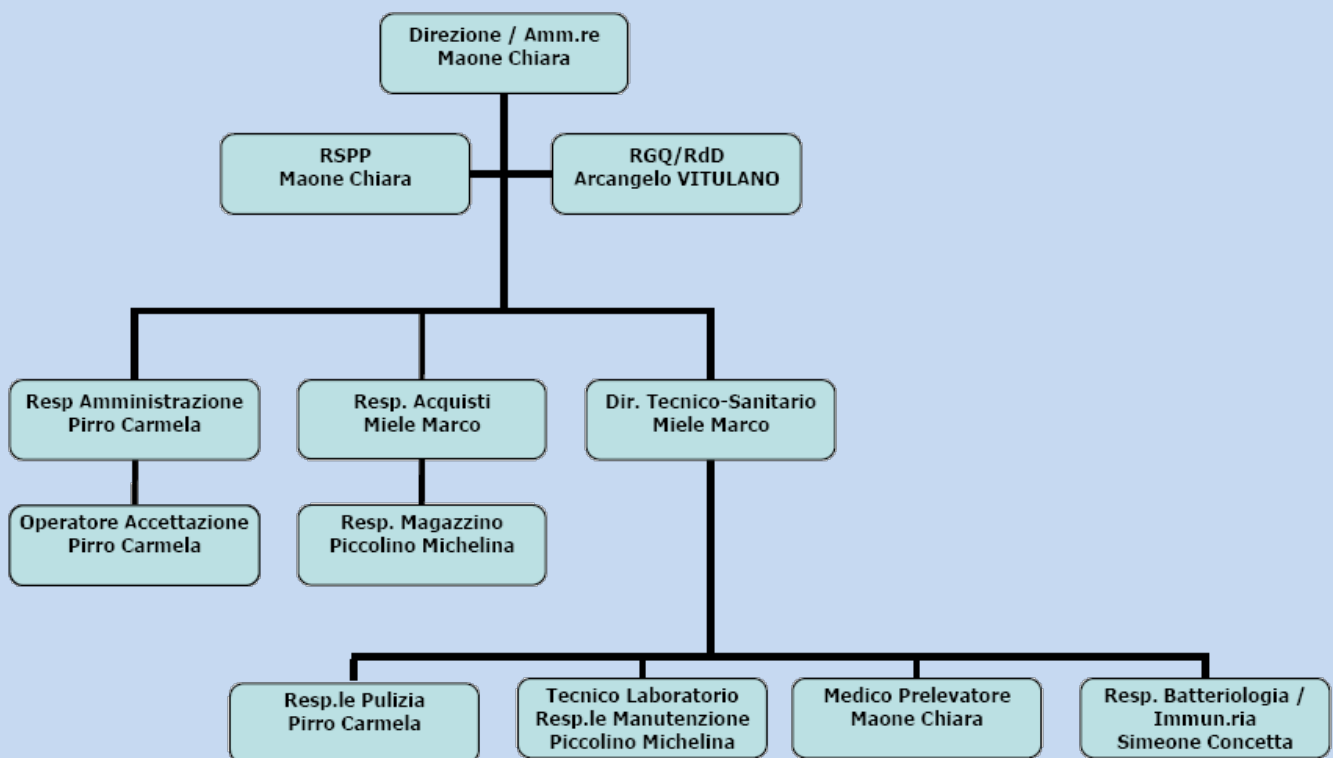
Direzione / Amm.re
Maone Chiara

RSPP
Maone Chiara

RGQ/RdD
Arcangelo VITULANO

Resp Amministrazione
Pirro Carmela

Operatore Accettazione
Pirro Carmela

Resp. Acquisti
Miele Marco

Resp. Magazzino
Piccolino Michelina

Dir. Tecnico-Sanitario
Miele Marco

Resp.le Pulizia
Pirro Carmela

Tecnico Laboratorio
Resp.le Manutenzione
Piccolino Michelina

Medico Prelevatore
Maone Chiara

Resp. Batteriologia /
Immun.ria
Simeone Concetta